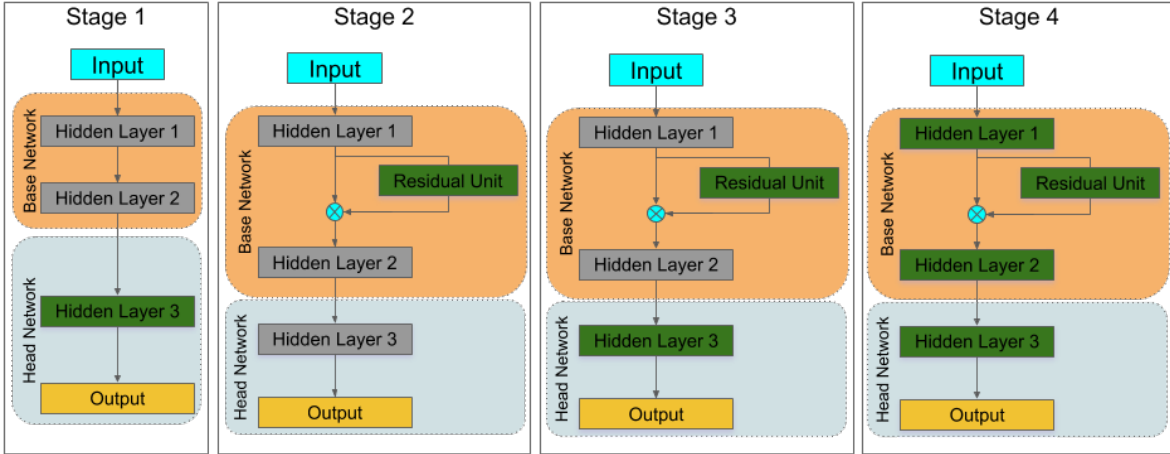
Stage 1

Input

Base Network

Hidden Layer 1

Hidden Layer 2

Head Network

Hidden Layer 3

Output

Stage 2

Input

Base Network

Hidden Layer 1

Residual Unit

Hidden Layer 2

Head Network

Hidden Layer 3

Output

Stage 3

Input

Base Network

Hidden Layer 1

Residual Unit

Hidden Layer 2

Head Network

Hidden Layer 3

Output

Stage 4

Input

Base Network

Hidden Layer 1

Residual Unit

Hidden Layer 2

Head Network

Hidden Layer 3

Output